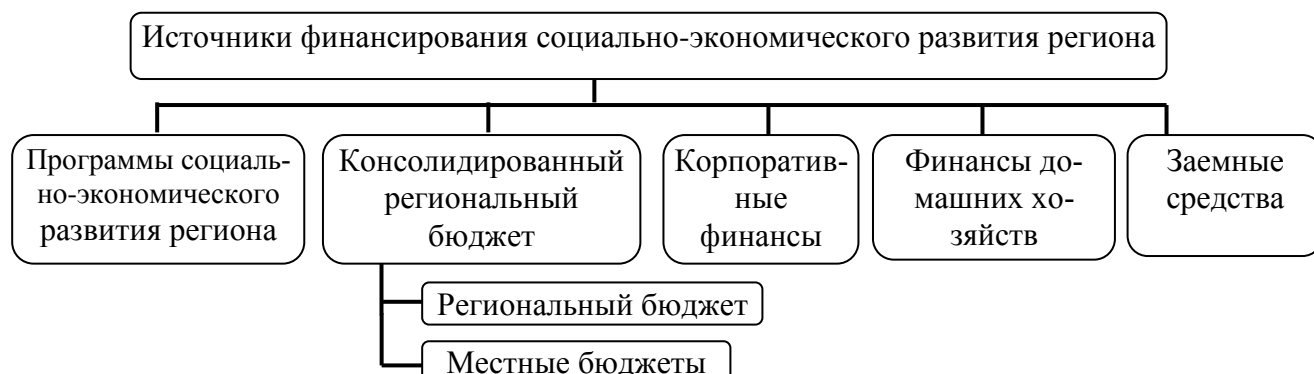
Источники финансирования социально-экономического развития региона

Программы социально-экономического развития региона

Консолидированный региональный бюджет

Корпоративные финансы

Финансы домашних хозяйств

Заемные средства

Региональный бюджет

Местные бюджеты